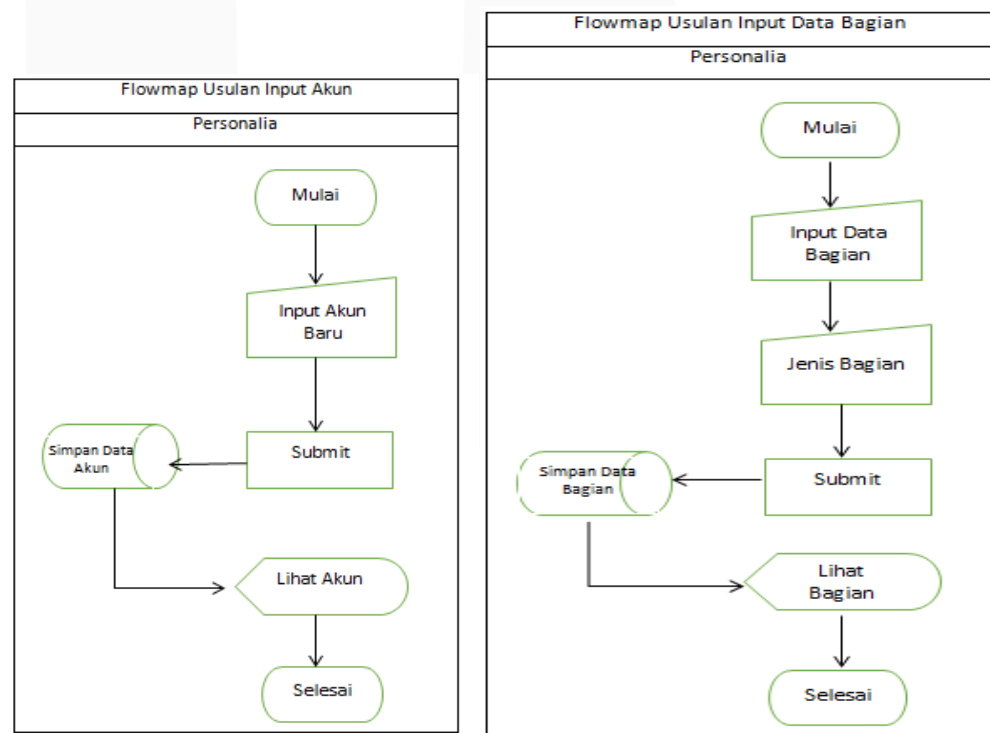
Flowmap Usulan Input Akun

Personalia

Mulai

Input Akun Baru

Submit

Simpan Data Akun

Lihat Akun

Selesai

Flowmap Usulan Input Data Bagian

Personalia

Mulai

Input Data Bagian

Jenis Bagian

Submit

Simpan Data Bagian

Lihat Bagian

Selesai